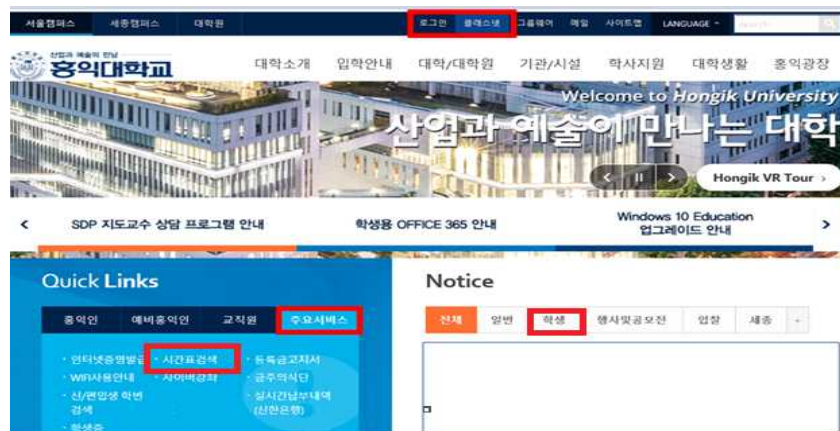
서울캠퍼스 세종캠퍼스 대학원

로그인 클래스넷 그룹웨어 메일 사이트맵 LANGUAGE

산업과 예술의 만남
홍익대학교

대학소개 입학안내 대학/대학원 기관/시설 학사지원 대학생활 홍익광장

Welcome to Hongik University
산업과 예술이 만나는 대학

Hongik VR Tour

SDP 지도교수 상담 프로그램 안내
학생용 OFFICE 365 안내
Windows 10 Education 업그레이드 안내

Quick Links

홍익인 예비홍익인 교직원 주요서비스

· 인터넷증명발급
· 시간표검색
· 등록금고지서
· WIFI사용안내
· 사이버강좌
· 금주의식단
· 신/편입생 학번 검색
· 실시간납부내역 (신한은행)
· 학생증

Notice

전체 일반 학생 행사및공모전 입찰 세종 +